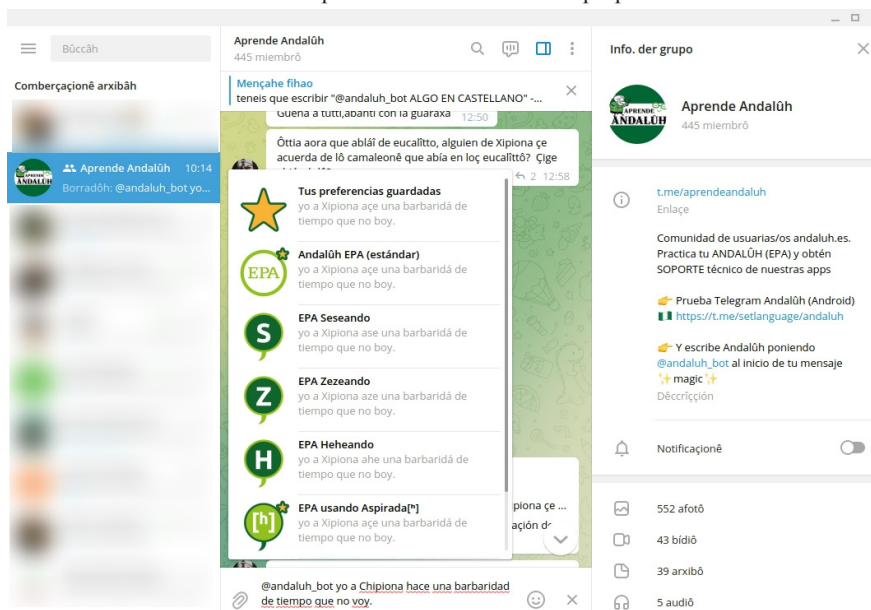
Bûccâh

Comberçaçionê arxibâh

Aprende Andalûh 10:14
Borradôh: @andaluh_bot yo...

Aprende Andalûh
445 miembrô

Mençahe fihao
teneis que escribir "@andaluh_bot ALGO EN CASTELLANO" -...

Guena a tutti,abanti con la guaraxa 12:50

Óttia aora que ablái de eucalîtto, alguien de Xipiona çe acuerda de lô camaleonê que abía en loç eucalîtto? Çige

2 12:58

Tus preferencias guardadas
yo a Xipiona açe una barbaridá de tiempo que no boy.

Andalûh EPA (estándar)
yo a Xipiona açe una barbaridá de tiempo que no boy.

EPA Seseando
yo a Xipiona ase una barbaridá de tiempo que no boy.

EPA Zezeando
yo a Xipiona aze una barbaridá de tiempo que no boy.

EPA Heheando
yo a Xipiona ahe una barbaridá de tiempo que no boy.

EPA usando Aspirada[ʰ]
yo a Xipiona açe una barbaridá de tiempo que no boy.

piona çe ...
ación d

@andaluh_bot yo a Chipiona hace una barbaridad de tiempo que no voy.

Info. der grupo

APRENDE ANDALÛH

Aprende Andalûh
445 miembrô

t.me/aprendeandaluh
Enlaçe

Comunidad de usuarias/os andaluh.es. Practica tu ANDALÛH (EPA) y obtén SOPORTE técnico de nuestras apps

👉 Prueba Telegram Andalûh (Android)
https://t.me/setlanguage/andaluh

👉 Y escribe Andalûh poniendo @andaluh_bot al inicio de tu mensaje ✨magic✨
Dêccrîççión

Notificaçionê

552 afotô
43 bídiô
39 arxibô
5 audiô